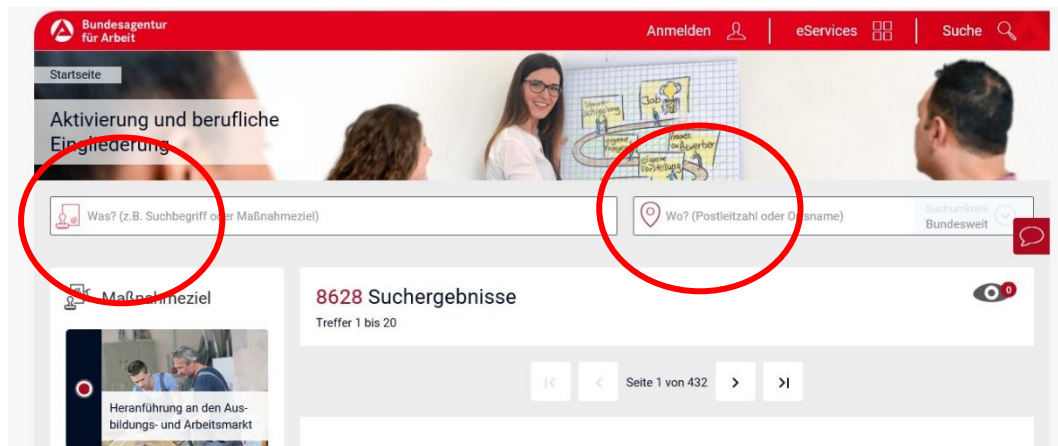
Bundesagentur für Arbeit

Anmelden

eServices

Suche

Startseite

Aktivierung und berufliche Eingliederung

Was? (z.B. Suchbegriff oder Maßnahmeziel)

Wo? (Postleitzahl oder Ortsname)

Suchumkreis
Bundesweit

Maßnahmeziel

Heranführung an den Ausbildungs- und Arbeitsmarkt

8628 Suchergebnisse

Treffer 1 bis 20

0

Seite 1 von 432